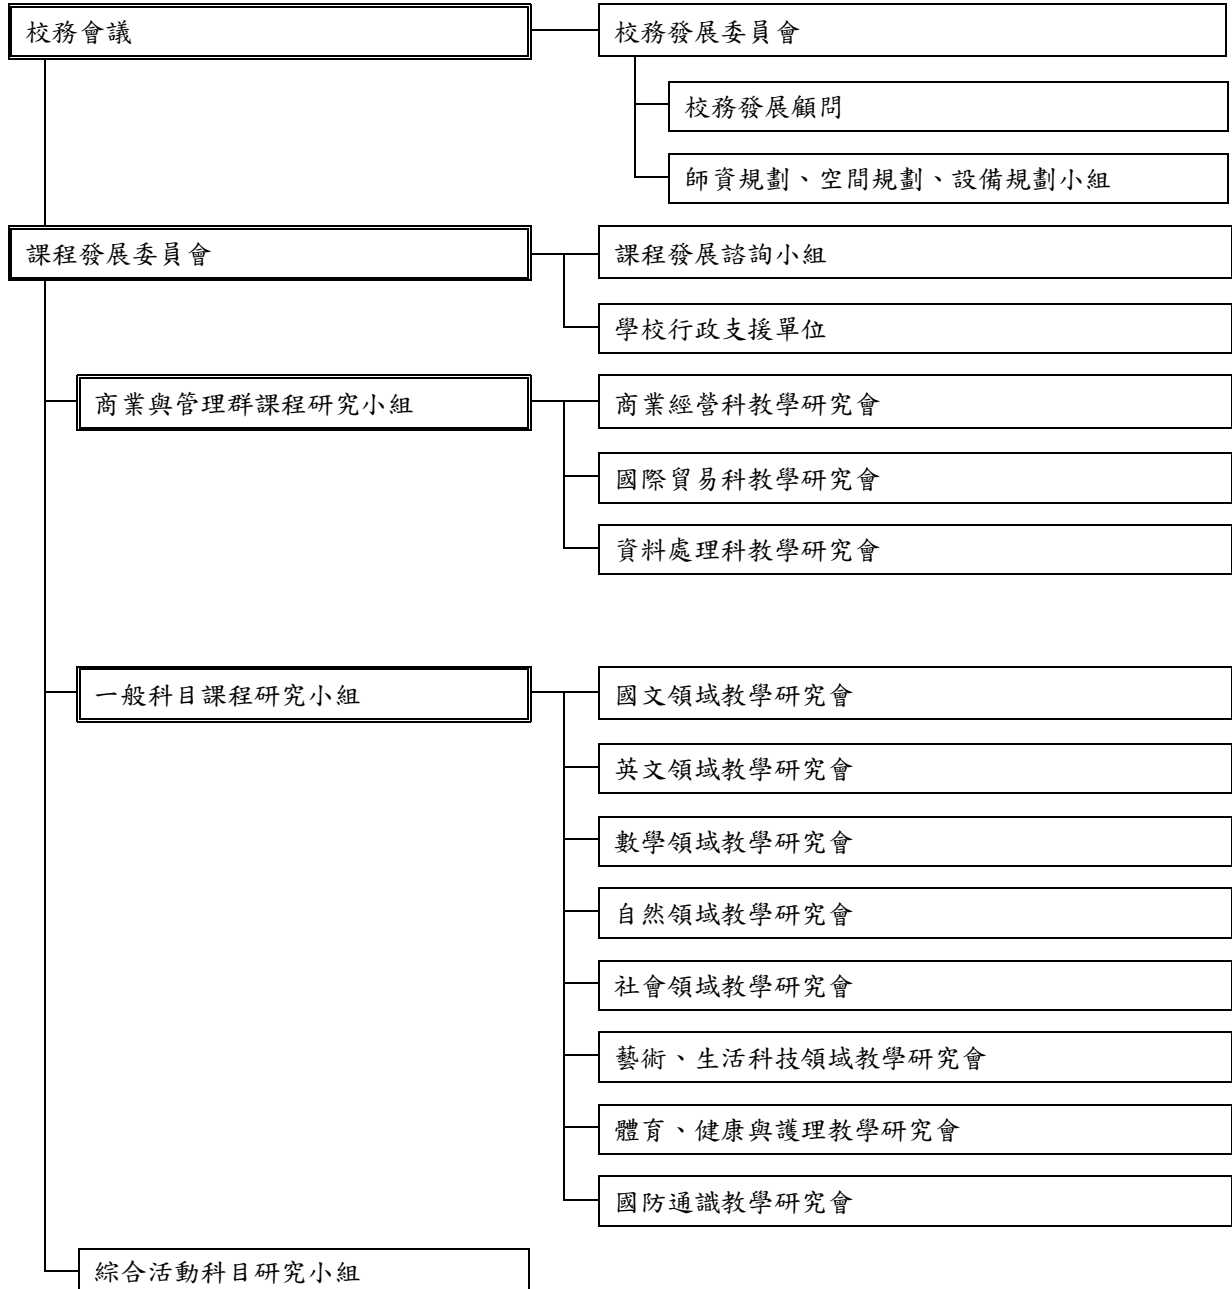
校務會議

校務發展委員會

校務發展顧問

師資規劃、空間規劃、設備規劃小組

課程發展委員會

課程發展諮詢小組

學校行政支援單位

商業與管理群課程研究小組

商業經營科教學研究會

國際貿易科教學研究會

資料處理科教學研究會

一般科目課程研究小組

國文領域教學研究會

英文領域教學研究會

數學領域教學研究會

自然領域教學研究會

社會領域教學研究會

藝術、生活科技領域教學研究會

體育、健康與護理教學研究會

國防通識教學研究會

綜合活動科目研究小組